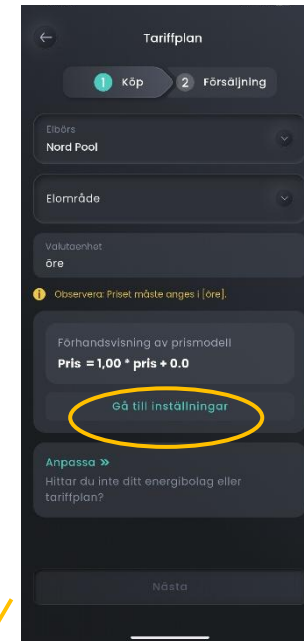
Tariffplan

1 Köp 2 Försäljning

Elbörs
Nord Pool

Elområde

Valutaenhet
öre

Observera: Priset måste anges i [öre].

Förhandsvisning av prismodell
Pris = 1,00 * pris + 0.0

Gå till inställningar

Anpassa »
Hittar du inte ditt energibolag eller tariffplan?

Nästa